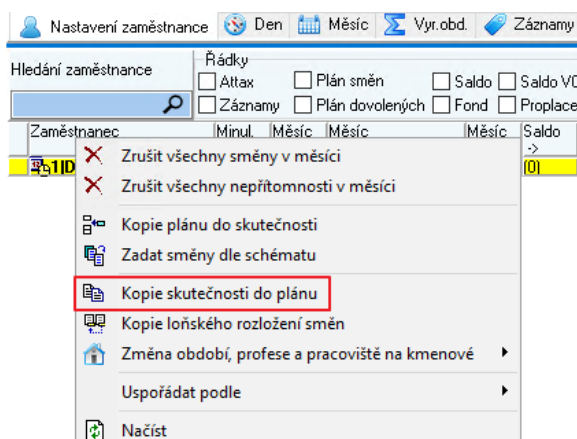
Nastavení zaměstnance Den Měsíc Vyr.obd. Záznamy

Hledání zaměstnance

Řádky
Attax
Záznamy
Plán směn
Plán dovolených
Saldo
Fond
Saldo V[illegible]
Proplace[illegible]

| Zaměstnanec | Minul. | Měsíc | Měsíc | Měsíc | Saldo -> |
|---|---|---|---|---|---|
| 1ID | | | | | (0) |

Zrušit všechny směny v měsíci
Zrušit všechny nepřítomnosti v měsíci
Kopie plánu do skutečnosti
Zadat směny dle schématu
Kopie skutečnosti do plánu
Kopie loňského rozložení směn
Změna období, profese a pracoviště na kmenové
Uspořádat podle
Načíst